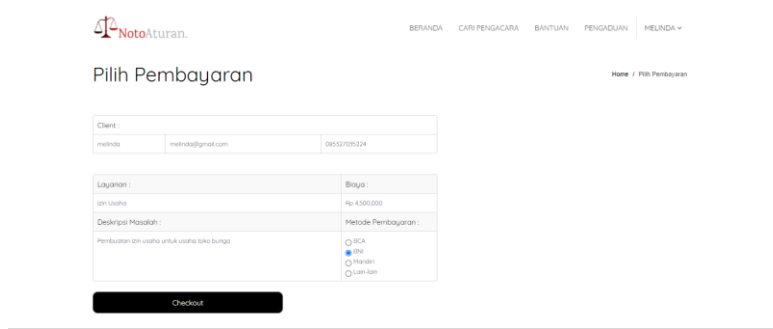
NotoAturan.

BERANDA CARI PENGACARA BANTUAN PENGADUAN MELINDA

Pilih Pembayaran

Home / Pilih Pembayaran

| Client : | | |
|---|---|---|
| melinda | melinda@gmail.com | 085327035224 |

| Layanan : | Biaya : |
|---|---|
| Izin Usaha | Rp 4.500.000 |
| Deskripsi Masalah : | Metode Pembayaran : |
| Pembuatan izin usaha untuk usaha toko bunga | BCA<br>BNI<br>Mandiri<br>Lain-lain |

Checkout